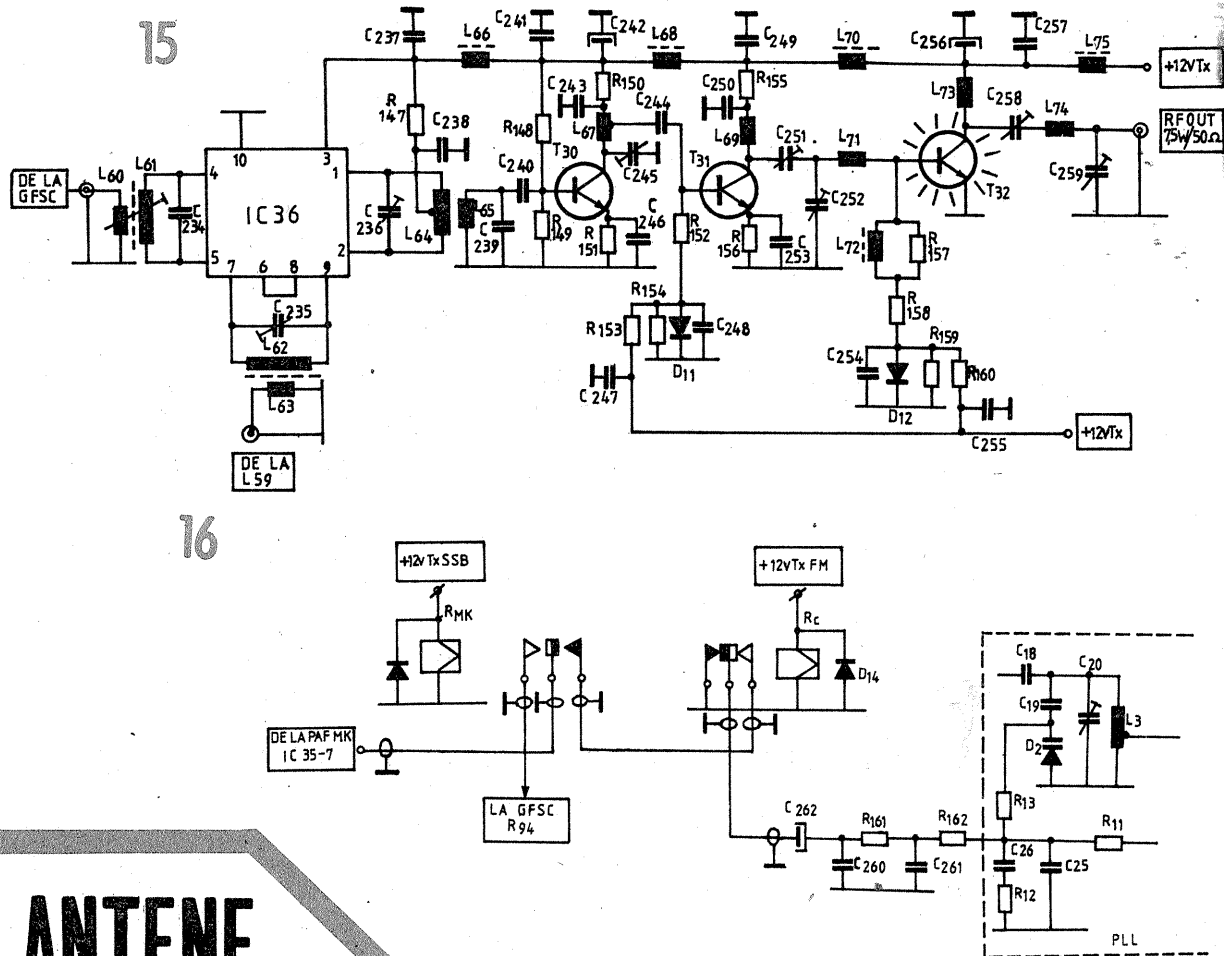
15

C 237 L66 C241 C242 L68 C249 L70 C256 C257 L75 +12VTx

DE LA GFSC L60 L61 C 234 4 5 10 IC36 3 1 2 7 6 8 9 C 236 R 147 C238 L64 C 240 L65 C 239 C 243 R150 C244 R148 L67 T30 C245 R 149 R 151 C 246 R 152 C250 R155 L69 C251 T31 R 156 C 253 C252 L71 L72 R 157 L73 C258 L74 T32 C259 RF OUT 75W/50Ω

C235 L62 L63 DE LA L59

R154 R 153 C248 D11 C 247 R 158 R159 C254 R160 D12 C255 +12VTx

16

+12v Tx SSB RMK +12VTx FM Rc D14

DE LA PAF MK IC 35-7

LA GFSC R 94

C 262 R161 R162 C 260 C 261

C18 C20 C19 D2 L3 R13 R11 C26 C25 R12 PLL

ANTENE